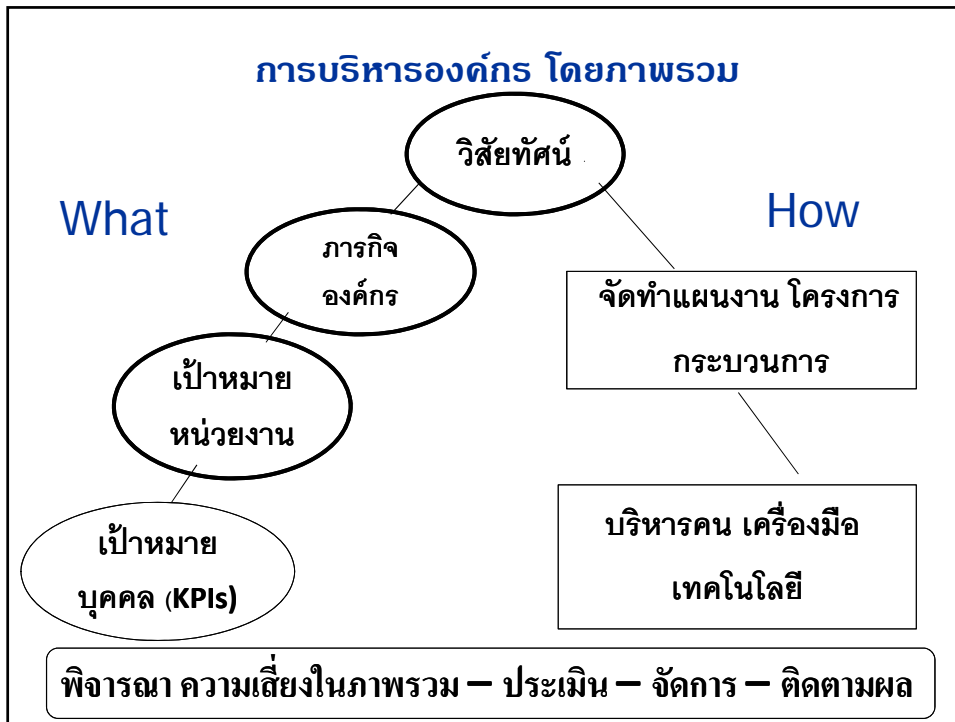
การบริหารองค์กร โดยภาพรวม

วิสัยทัศน์

What

How

ภารกิจ องค์กร

จัดทำแผนงาน โครงการ กระบวนการ

เป้าหมาย หน่วยงาน

บริหารคน เครื่องมือ เทคโนโลยี

เป้าหมาย บุคคล (KPIs)

พิจารณา ความเสี่ยงในภาพรวม – ประเมิน – จัดการ – ติดตามผล